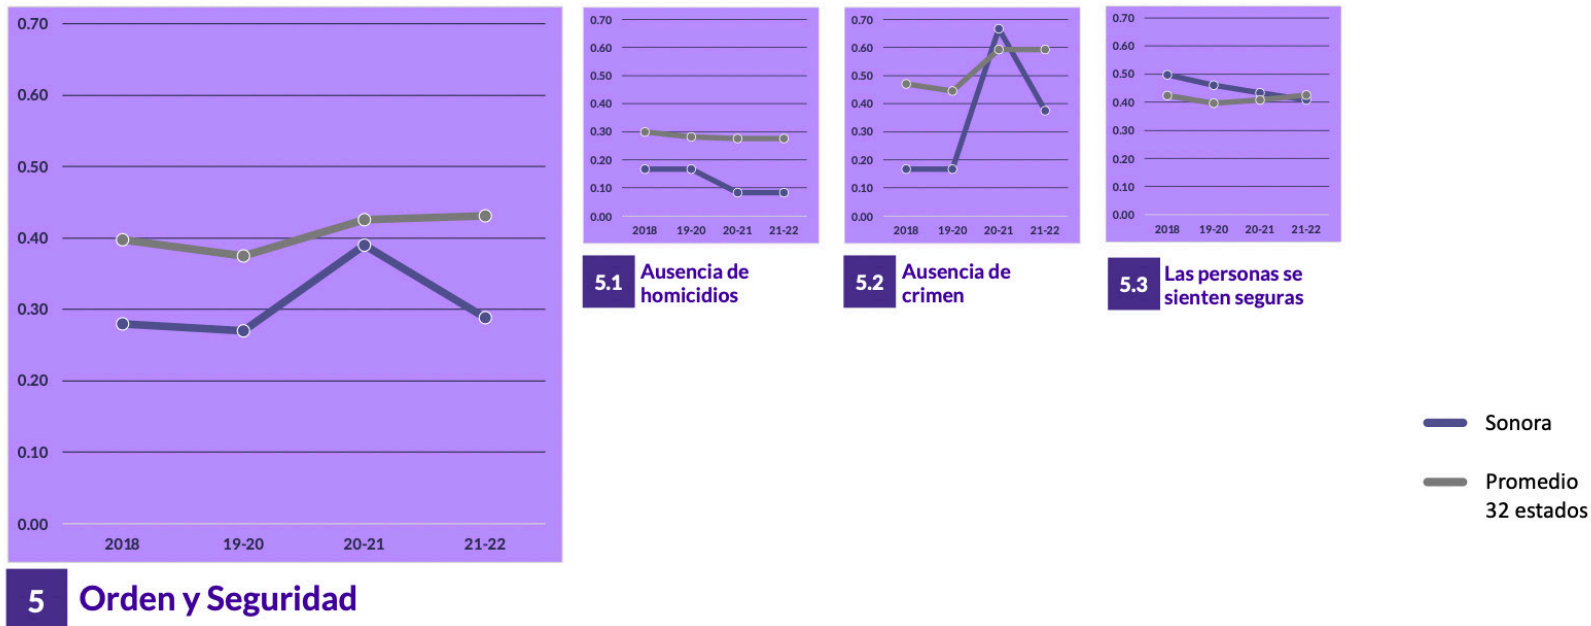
0.70
0.60
0.50
0.40
0.30
0.20
0.10
0.00
2018 19-20 20-21 21-22

5 Orden y Seguridad

0.70
0.60
0.50
0.40
0.30
0.20
0.10
0.00
2018 19-20 20-21 21-22

5.1 Ausencia de homicidios

0.70
0.60
0.50
0.40
0.30
0.20
0.10
0.00
2018 19-20 20-21 21-22

5.2 Ausencia de crimen

0.70
0.60
0.50
0.40
0.30
0.20
0.10
0.00
2018 19-20 20-21 21-22

5.3 Las personas se sienten seguras

Sonora

Promedio 32 estados